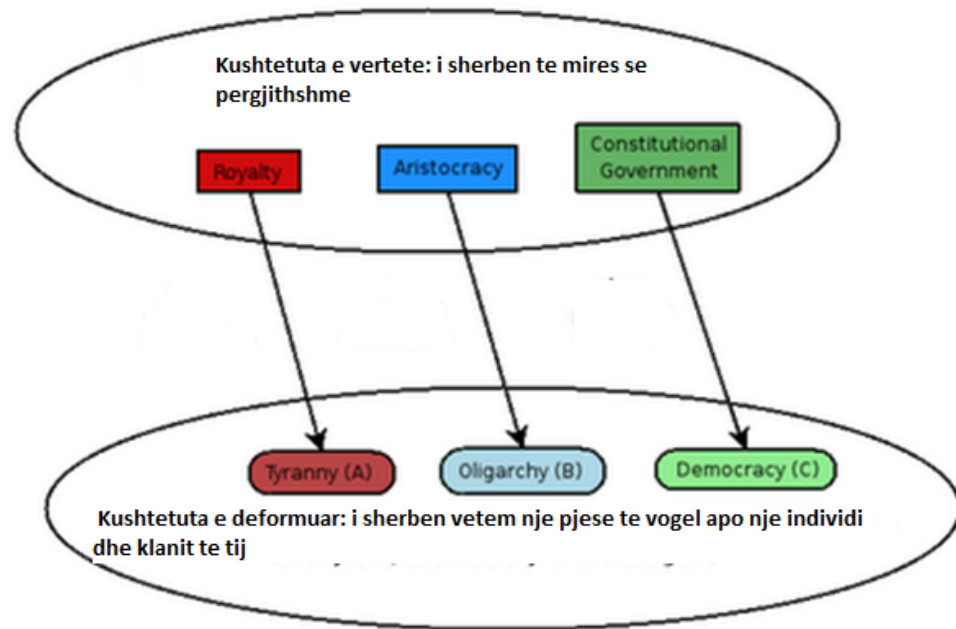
Kushtetuta e vertete: i sherben te mires se pergjithshme

Royalty

Aristocracy

Constitutional Government

Tyranny (A)

Oligarchy (B)

Democracy (C)

Kushtetuta e deformuar: i sherben vetem nje pjese te vogel apo nje individi dhe klanit te tij